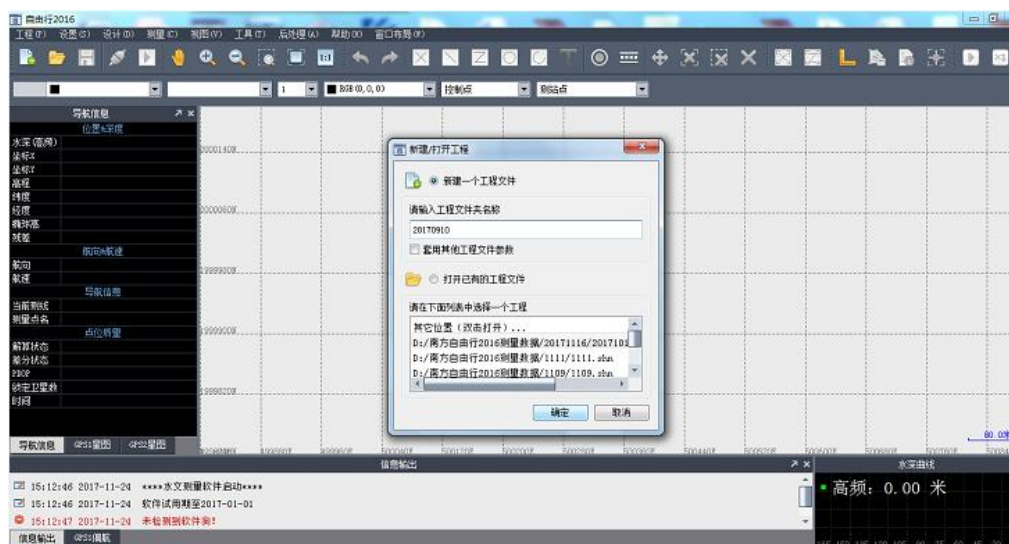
自由行2016
工程(F) 设置(S) 设计(D) 测量(C) 视图(V) 工具(T) 后处理(A) 帮助(H) 窗口布局(W)

1 RGB(0,0,0) 控制点 测点点

导航信息
位置&深度
水深(高频)
坐标X
坐标Y
高程
纬度
经度
椭球高
残差
航向&航速
航向
航速
导航信息
当前测线
测量点名
点位质量
解算状态
差分状态
PDOP
锁定卫星数
时间
导航信息 GPS1星图 GPS2星图

新建/打开工程
新建一个工程文件
请输入工程文件夹名称
20170910
套用其他工程文件参数
打开已有的工程文件
请在下面列表中选择一个工程
其它位置（双击打开）...
D:/南方自由行2016测量数据/20171116/2017101
D:/南方自由行2016测量数据/1111/1111.shn
D:/南方自由行2016测量数据/1109/1109.shn
确定 取消

信息输出
15:12:46 2017-11-24 ****水文测量软件启动****
15:12:46 2017-11-24 软件试用期至2017-01-01
15:12:47 2017-11-24 未检测到软件狗!
信息输出 GPS1报航

水深曲线
高频: 0.00 米
80.00